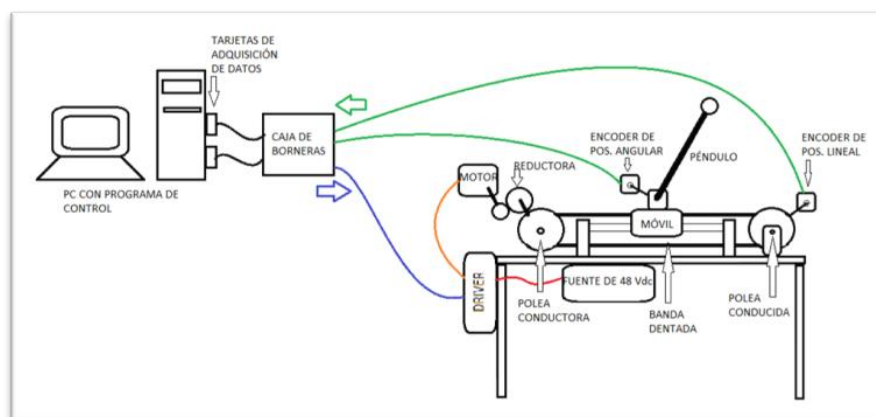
TARJETAS DE ADQUISICIÓN DE DATOS

CAJA DE BORNERAS

PC CON PROGRAMA DE CONTROL

ENCODER DE POS. ANGULAR

PÉNDULO

ENCODER DE POS. LINEAL

MOTOR

REDUCTORA

MÓVIL

DRIVER

FUENTE DE 48 Vdc

POLEA CONDUCTORA

BANDA DENTADA

POLEA CONDUCIDA